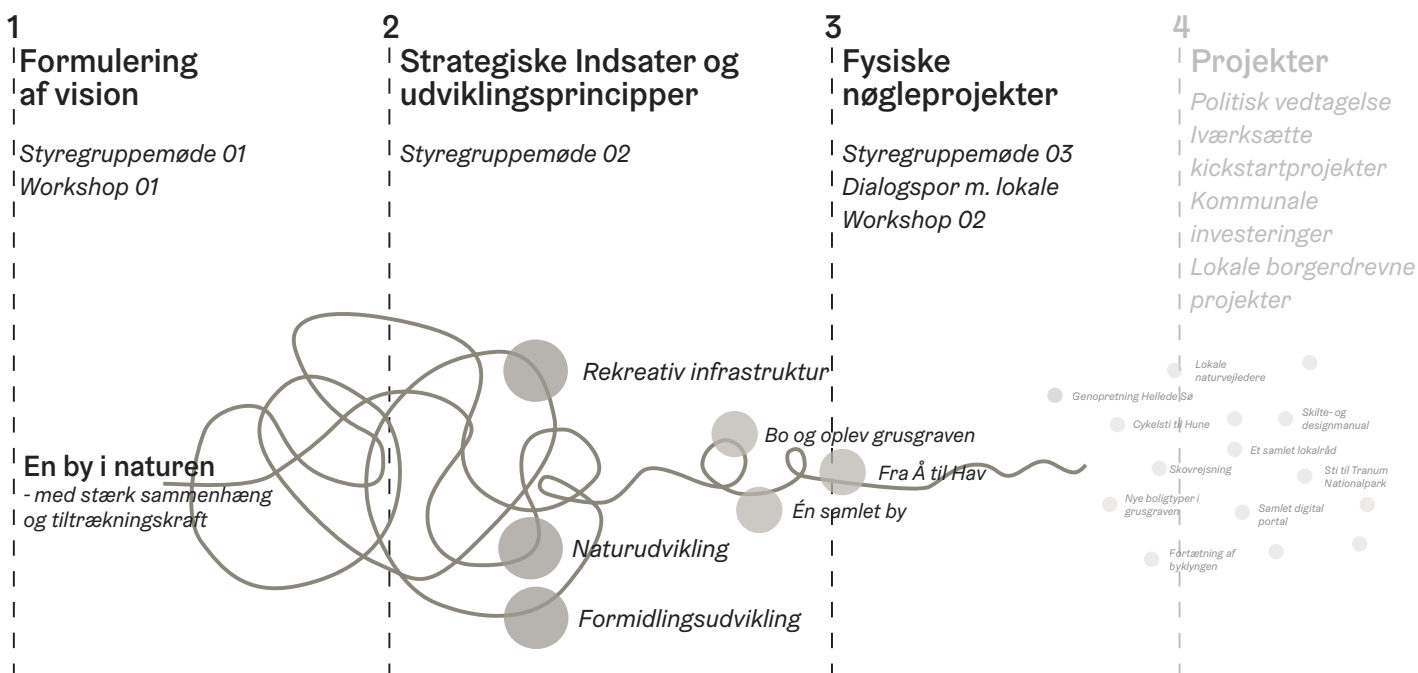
1
Formulering af vision

Styregruppemøde 01
Workshop 01

En by i naturen
- med stærk sammenhæng og tiltrækningskraft

2
Strategiske Indsater og udviklingsprincipper

Styregruppemøde 02

Rekreativ infrastruktur

Naturudvikling

Formidlingsudvikling

3
Fysiske nøgleprojekter

Styregruppemøde 03
Dialogspor m. lokale
Workshop 02

Bo og oplev grusgraven

Fra Å til Hav

Én samlet by

4
Projekter
Politisk vedtagelse
Iværksætte kickstartprojekter
Kommunale investeringer
Lokale borgerdrevne projekter

Lokale naturvejledere
Genopretning Hellede Sø
Cykelsti til Hune
Skilte- og designmanual
Et samlet lokalråd
Skovrejsning
Sti til Tranum Nationalpark
Nye boligtyper i grusgraven
Samlet digital portal
Fortætning af byklyngen